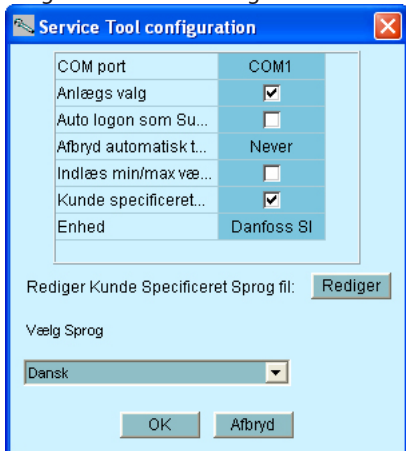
Service Tool configuration

| COM port | COM1 |
|---|---|
| Anlægs valg | ☑ |
| Auto logon som Su... | ☐ |
| Afbryd automatisk t... | Never |
| Indlæs min/max væ... | ☐ |
| Kunde specificeret... | ☑ |
| Enhed | Danfoss SI |

Rediger Kunde Specificeret Sprog fil: Rediger

Vælg Sprog

Dansk

OK Afbryd